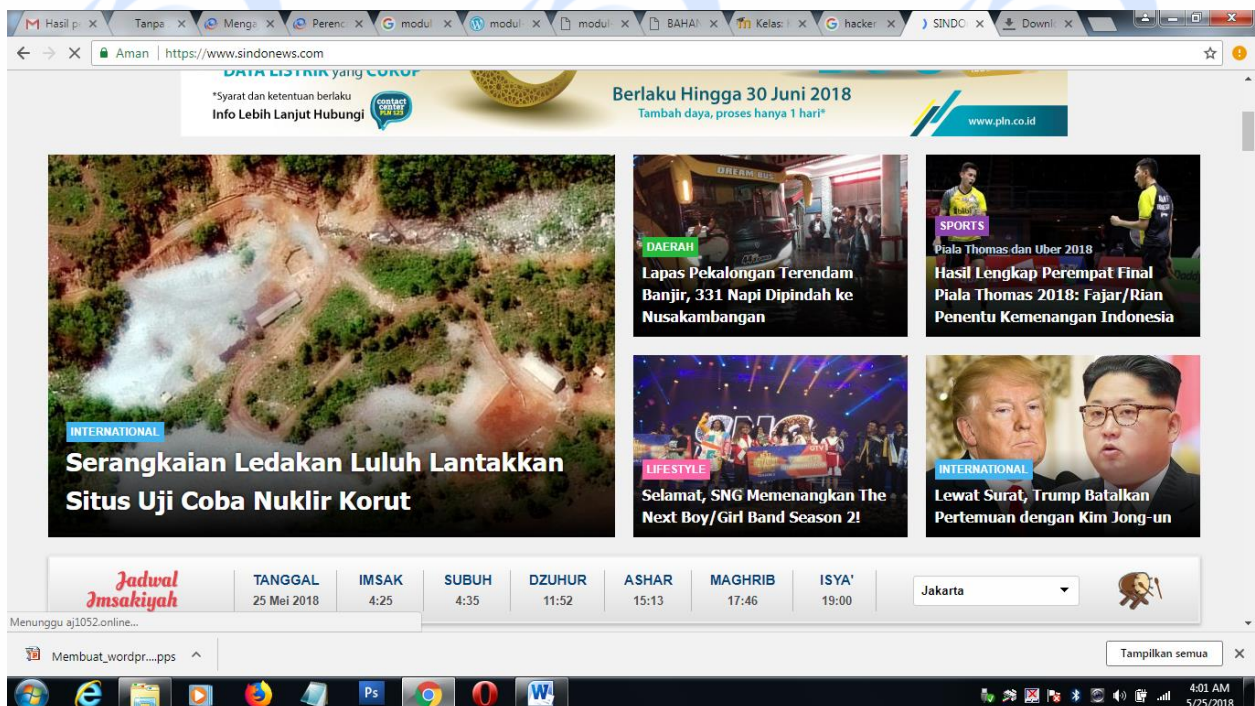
Hasil p × Tanpa × Menga × Perenc × modul × modul × modul × BAHAN × Kelas × hacker × SINDO × Downl ×

Aman | https://www.sindonews.com

DAYA LISTRIK yang CUKUP
*Syarat dan ketentuan berlaku
Info Lebih Lanjut Hubungi
contact center PLN 123
Berlaku Hingga 30 Juni 2018
Tambah daya, proses hanya 1 hari*
www.pln.co.id

INTERNATIONAL
Serangkaian Ledakan Luluh Lantakkan Situs Uji Coba Nuklir Korut

DAERAH
Lapas Pekalongan Terendam Banjir, 331 Napi Dipindah ke Nusakambangan

SPORTS
Piala Thomas dan Uber 2018
Hasil Lengkap Perempat Final Piala Thomas 2018: Fajar/Rian Penentu Kemenangan Indonesia

LIFESTYLE
Selamat, SNG Memenangkan The Next Boy/Girl Band Season 2!

INTERNATIONAL
Lewat Surat, Trump Batalkan Pertemuan dengan Kim Jong-un

Jadwal Imsakiyah

| TANGGAL | IMSAK | SUBUH | DZUHUR | ASHAR | MAGHRIB | ISYA' |
|---|---|---|---|---|---|---|
| 25 Mei 2018 | 4:25 | 4:35 | 11:52 | 15:13 | 17:46 | 19:00 |

Jakarta

Menunggu aj1052.online...

Membuat_wordpr....pps

Tampilkan semua

4:01 AM
5/25/2018